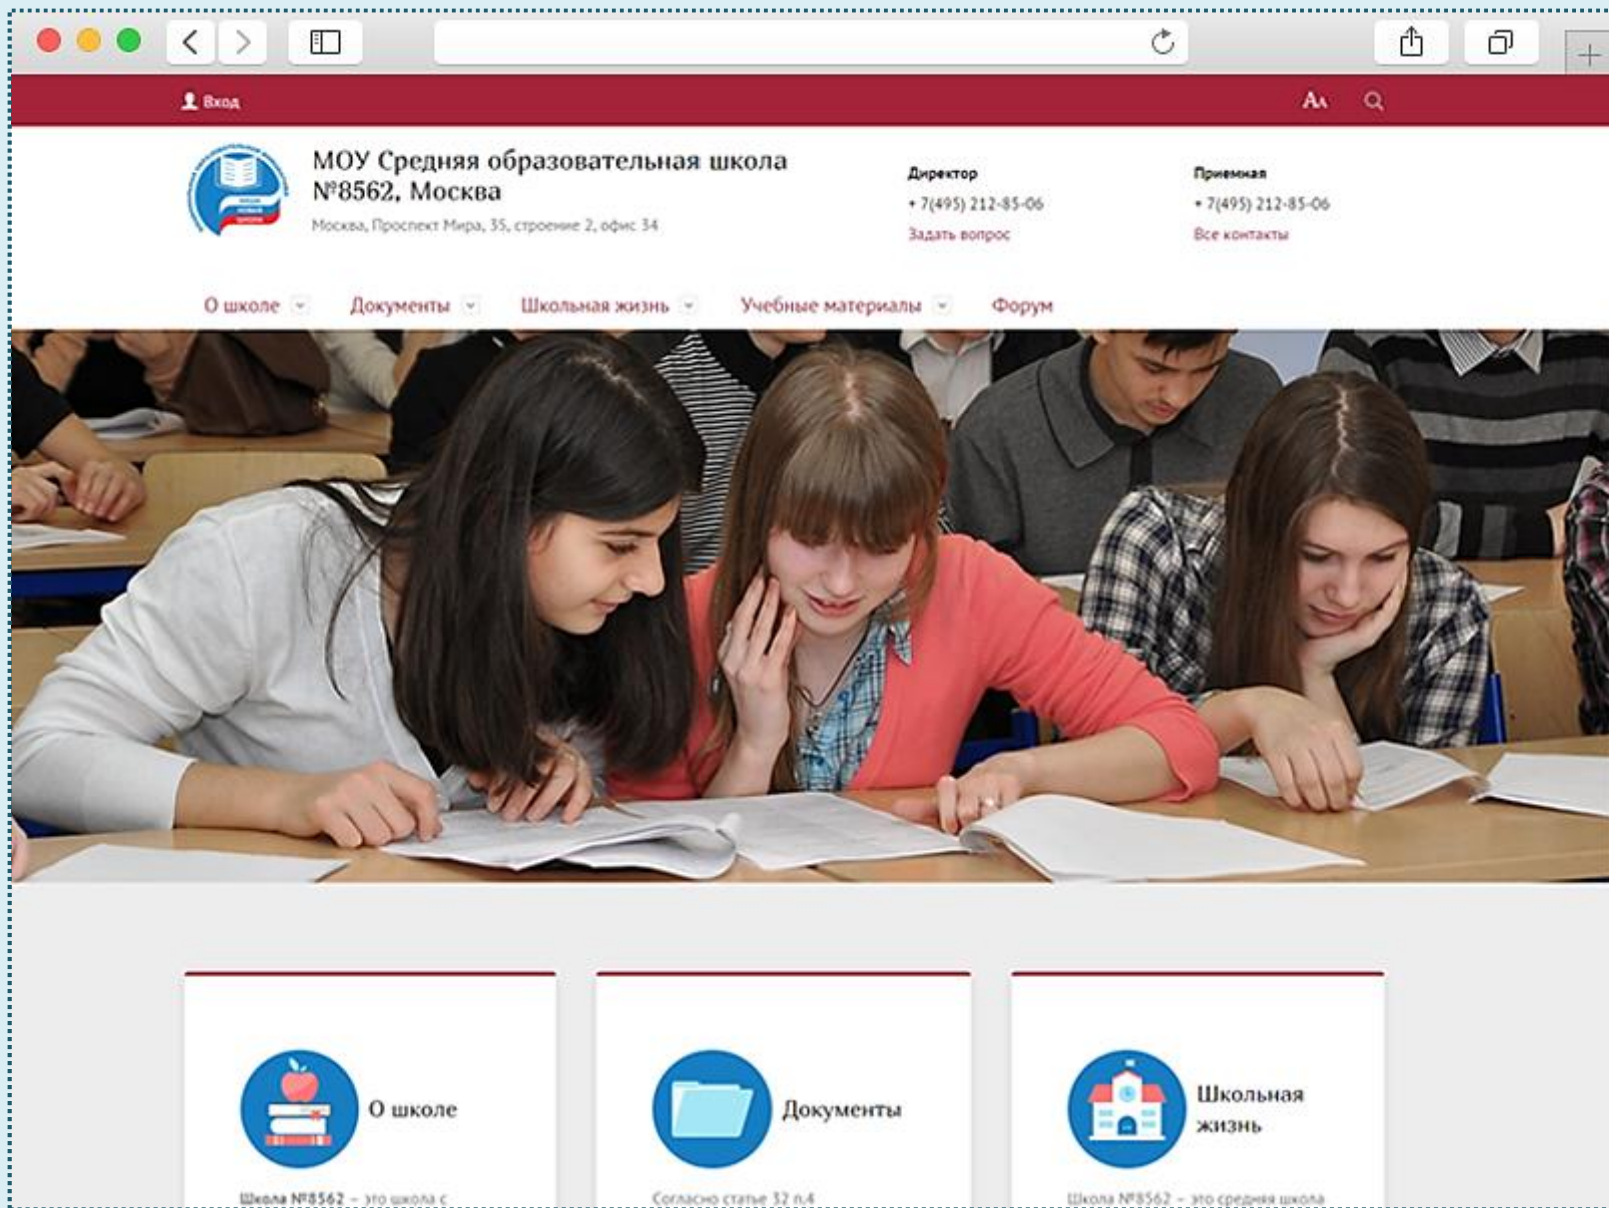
Вход

Аа

МОУ Средняя образовательная школа №8562, Москва

Москва, Проспект Мира, 35, строение 2, офис 34

Директор
+ 7(495) 212-85-06
Задать вопрос

Приемная
+ 7(495) 212-85-06
Все контакты

О школе Документы Школьная жизнь Учебные материалы Форум

О школе

Школа №8562 – это школа с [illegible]

Документы

Согласно статье 32 п.4 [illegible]

Школьная жизнь

Школа №8562 – это средняя школа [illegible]